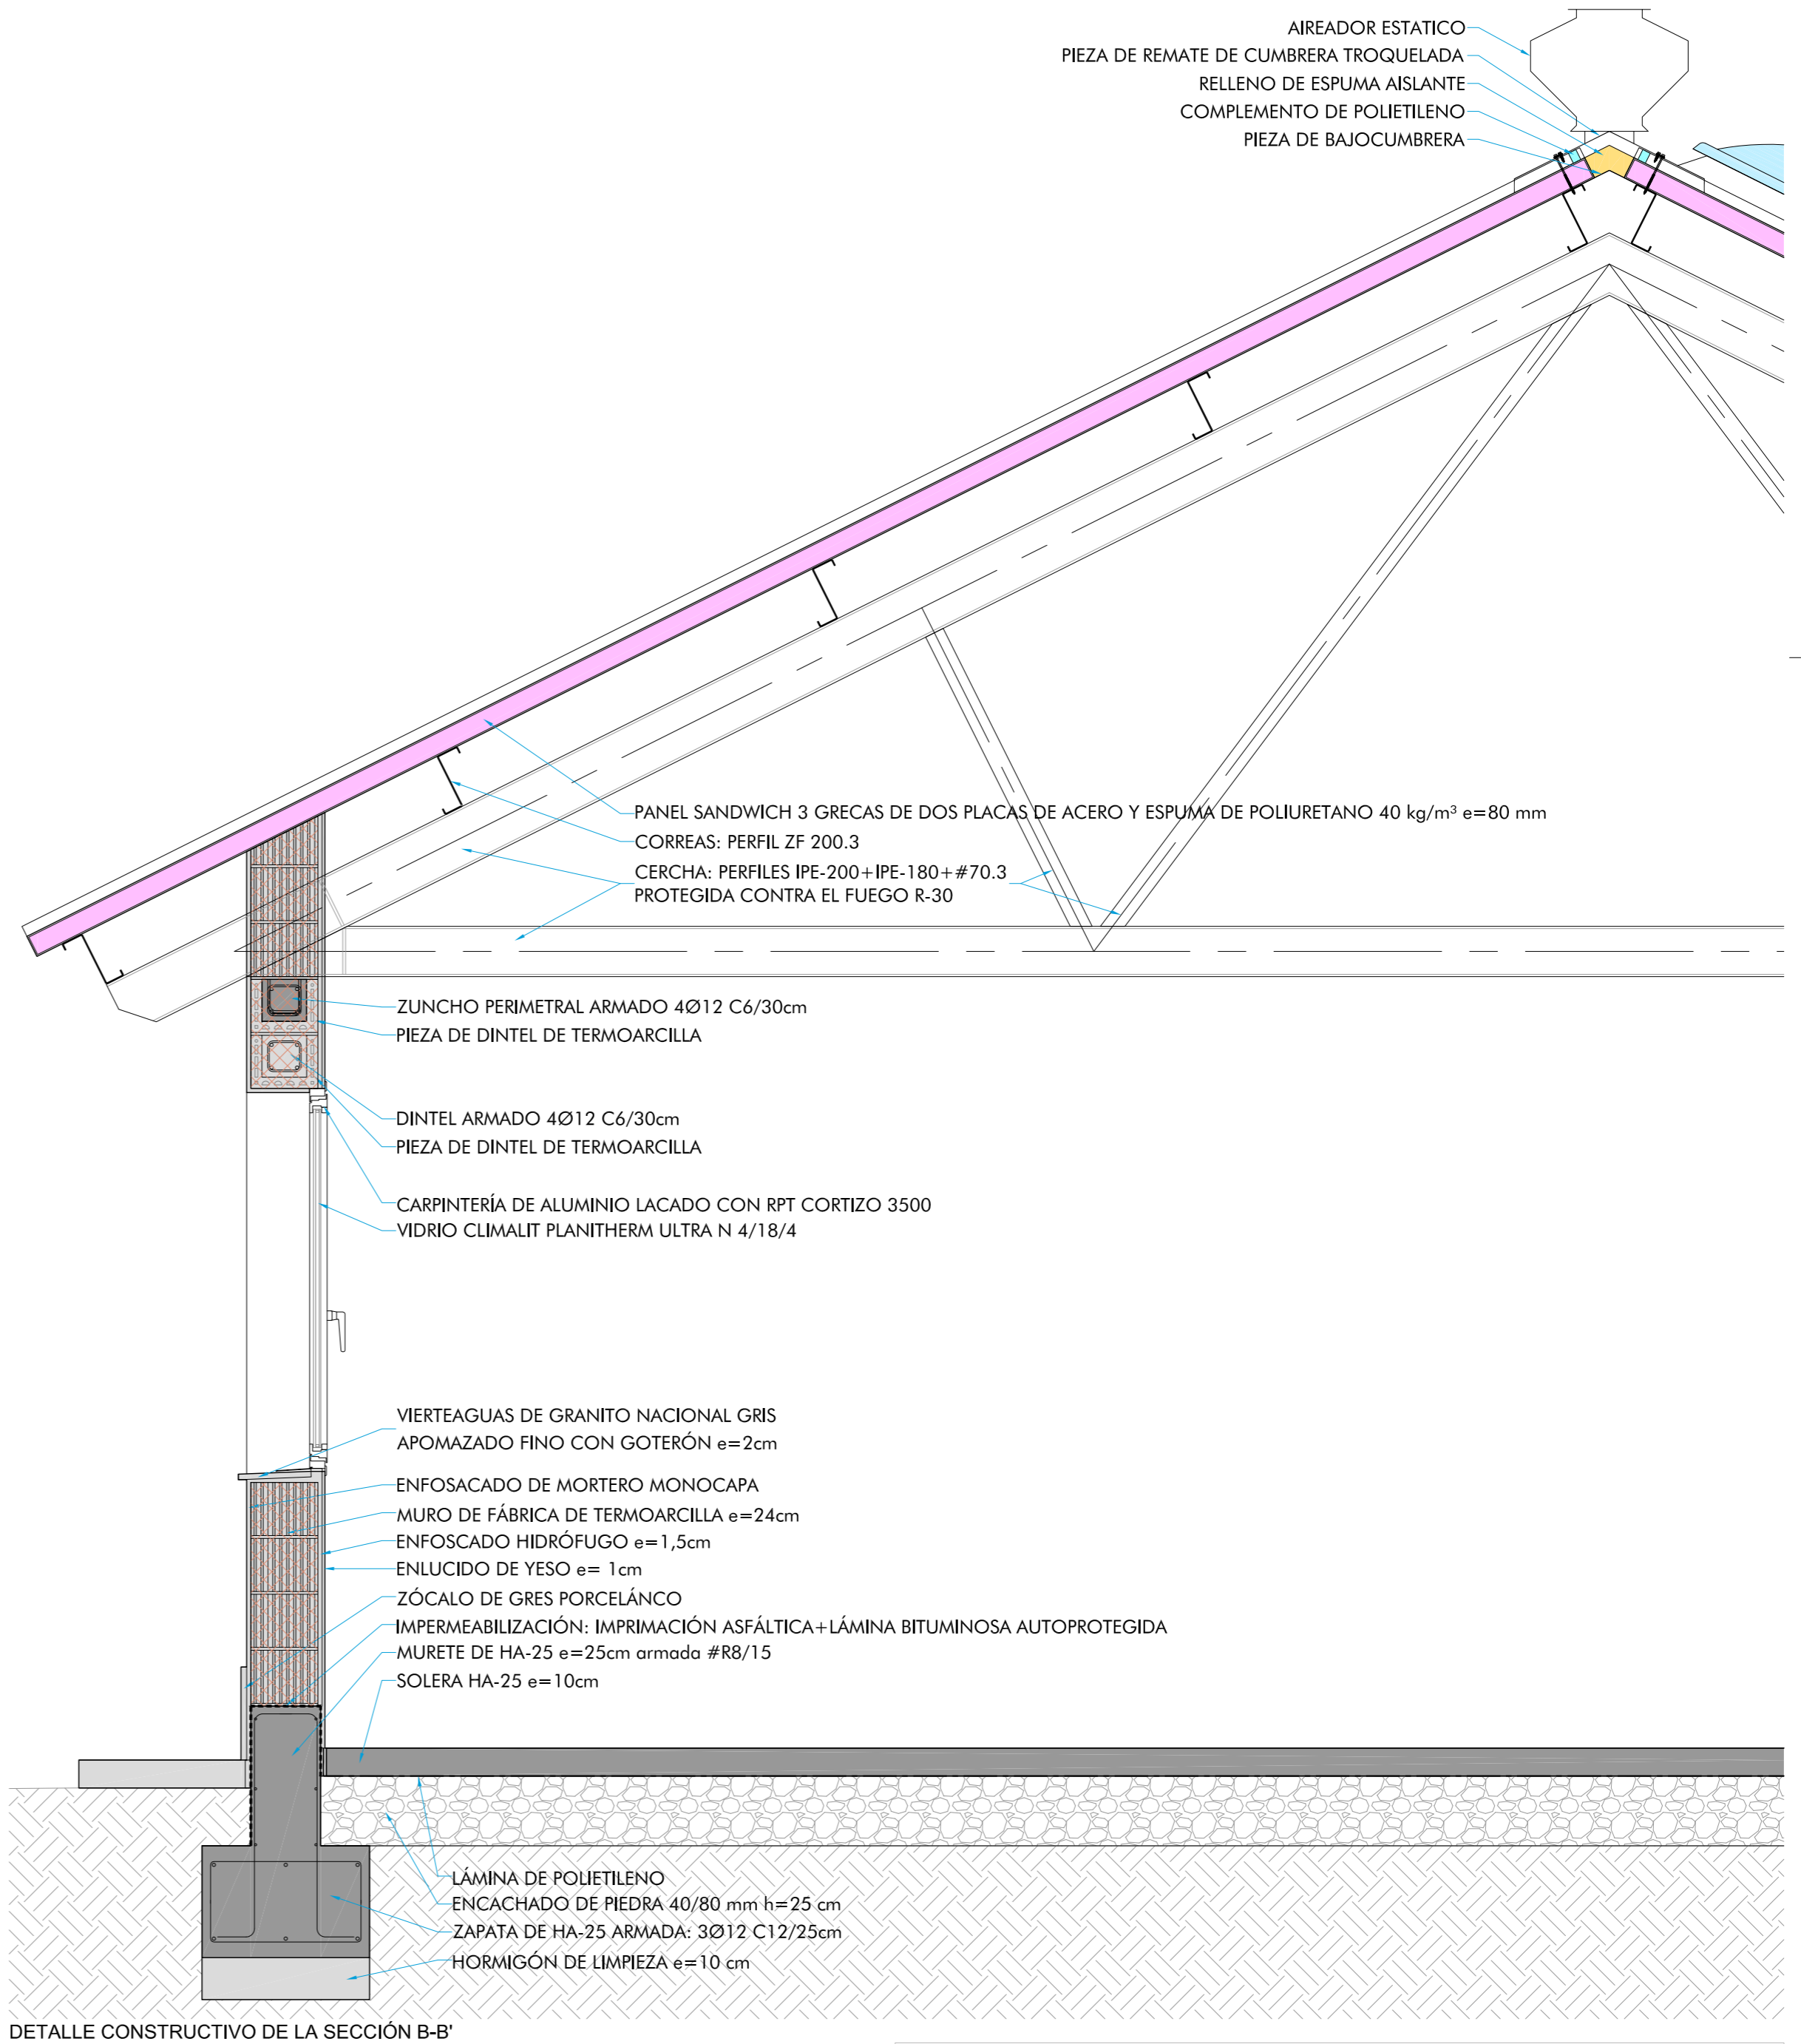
AIREADOR ESTATICO
PIEZA DE REMATE DE CUMBRERA TROQUELADA
RELLENO DE ESPUMA AISLANTE
COMPLEMENTO DE POLIETILENO
PIEZA DE BAJOCUMBRERA

PANEL SANDWICH 3 GRECAS DE DOS PLACAS DE ACERO Y ESPUMA DE POLIURETANO 40 kg/m³ e=80 mm
CORREAS: PERFIL ZF 200.3
CERCHA: PERFILES IPE-200+IPE-180+#70.3
PROTEGIDA CONTRA EL FUEGO R-30

ZUNCHO PERIMETRAL ARMADO 4Ø12 C6/30cm
PIEZA DE DINTEL DE TERMOARCILLA

DINTEL ARMADO 4Ø12 C6/30cm
PIEZA DE DINTEL DE TERMOARCILLA

CARPINTERÍA DE ALUMINIO LACADO CON RPT CORTIZO 3500
VIDRIO CLIMALIT PLANITHERM ULTRA N 4/18/4

VIERTEAGUAS DE GRANITO NACIONAL GRIS
APOMAZADO FINO CON GOTERÓN e=2cm
ENFOSACADO DE MORTERO MONOCAPA
MURO DE FÁBRICA DE TERMOARCILLA e=24cm
ENFOSCADO HIDRÓFUGO e=1,5cm
ENLUCIDO DE YESO e= 1cm
ZÓCALO DE GRES PORCELÁNCO
IMPERMEABILIZACIÓN: IMPRIMACIÓN ASFÁLTICA+LÁMINA BITUMINOSA AUTOPROTEGIDA
MURETE DE HA-25 e=25cm armada #R8/15
SOLERA HA-25 e=10cm

LÁMINA DE POLIETILENO
ENCACHADO DE PIEDRA 40/80 mm h=25 cm
ZAPATA DE HA-25 ARMADA: 3Ø12 C12/25cm
HORMIGÓN DE LIMPIEZA e=10 cm

DETALLE CONSTRUCTIVO DE LA SECCIÓN B-B'